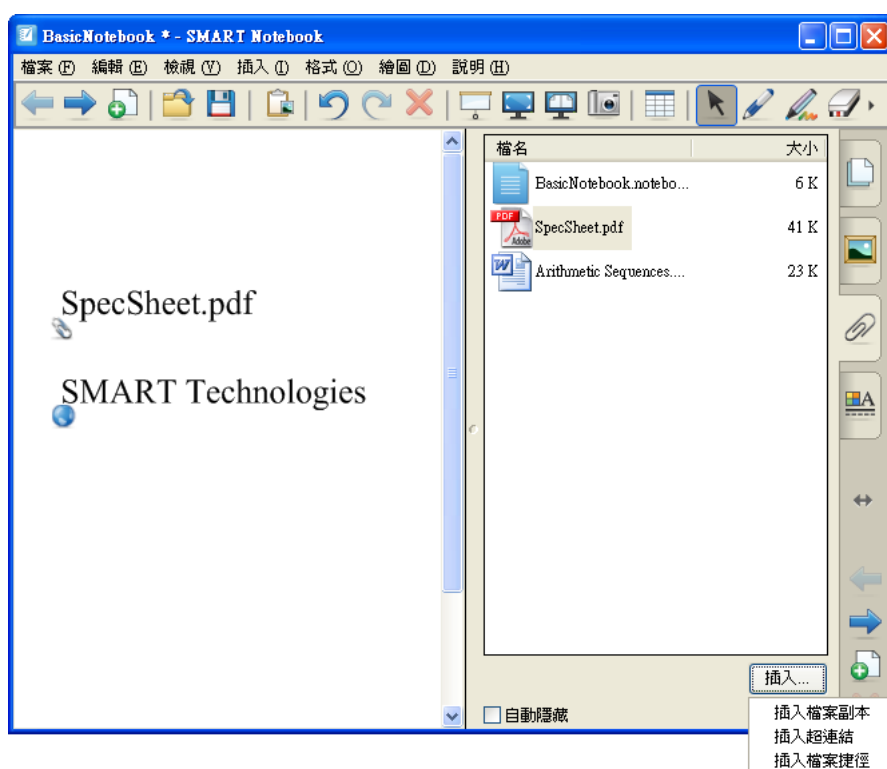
BasicNotebook * - SMART Notebook

檔案 (F) 編輯 (E) 檢視 (V) 插入 (I) 格式 (O) 繪圖 (D) 說明 (H)

SpecSheet.pdf

SMART Technologies

| 檔名 | 大小 |
|---|---|
| BasicNotebook.notebo... | 6 K |
| SpecSheet.pdf | 41 K |
| Arithmetic Sequences.... | 23 K |

插入...

自動隱藏

插入檔案副本
插入超連結
插入檔案捷徑